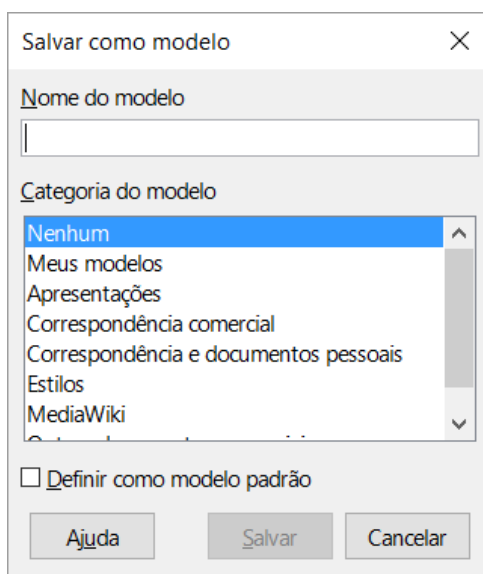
Salvar como modelo

Nome do modelo

Categoria do modelo

Nenhum
Meus modelos
Apresentações
Correspondência comercial
Correspondência e documentos pessoais
Estilos
MediaWiki
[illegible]

☐ Definir como modelo padrão

Ajuda
Salvar
Cancelar